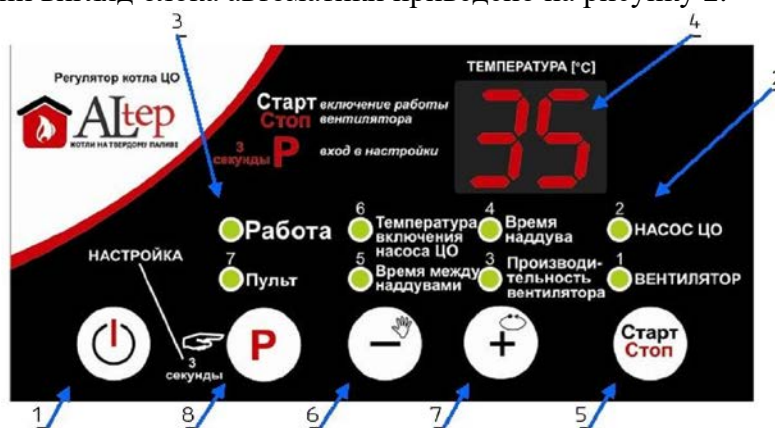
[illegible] вигляд блока автоматики приведено на рисунку 2.

3

4

2

Регулятор котла ЦО

ALtep

КОТЛИ НА ТВЕРДОМУ ПАЛИВІ

Старт включение работы
Стоп вентилятора

3 секунды P вход в настройки

ТЕМПЕРАТУРА [°C]

35

Работа

6 Температура включения насоса ЦО

4 Время наддува

2 НАСОС ЦО

НАСТРОЙКА

7 Пульт

5 Время между наддувами

3 Производительность вентилятора

1 ВЕНТИЛЯТОР

3 секунды

P

−

+

Старт
Стоп

1

8

6

7

5